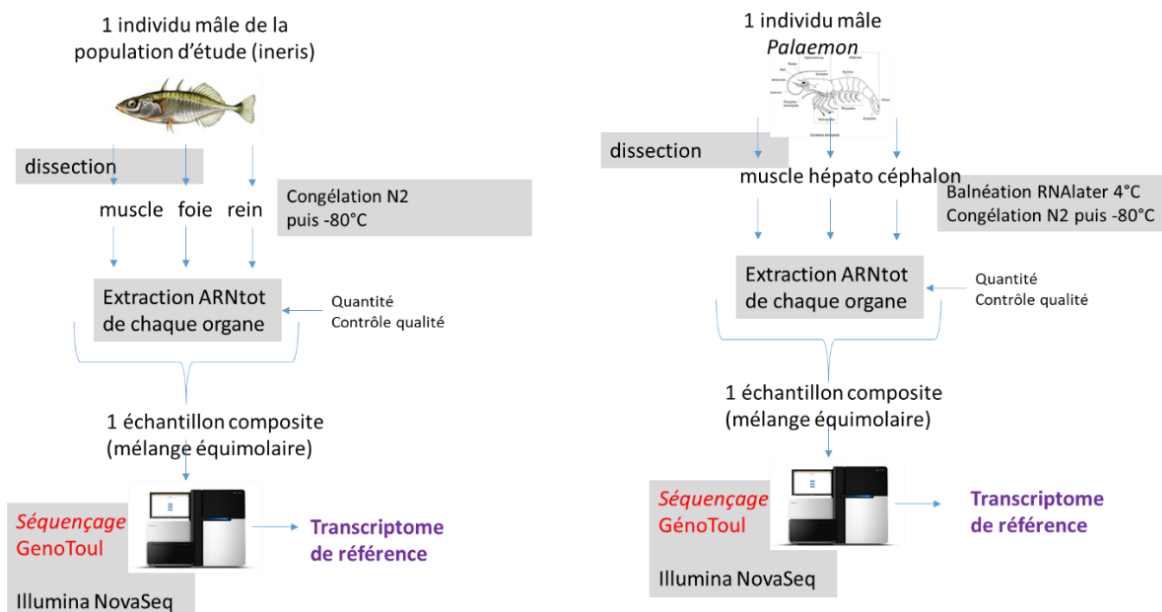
1 individu mâle de la population d'étude (ineris)

dissection

muscle foie rein

Congélation N2 puis -80°C

Extraction ARNtot de chaque organe

Quantité
Contrôle qualité

1 échantillon composite (mélange équimolaire)

Séquençage
GenoToul

Transcriptome de référence

Illumina NovaSeq

1 individu mâle
Palaemon

dissection

muscle hépato céphalon

Balnéation RNAlater 4°C
Congélation N2 puis -80°C

Extraction ARNtot de chaque organe

Quantité
Contrôle qualité

1 échantillon composite (mélange équimolaire)

Séquençage
GénoToul

Transcriptome de référence

Illumina NovaSeq